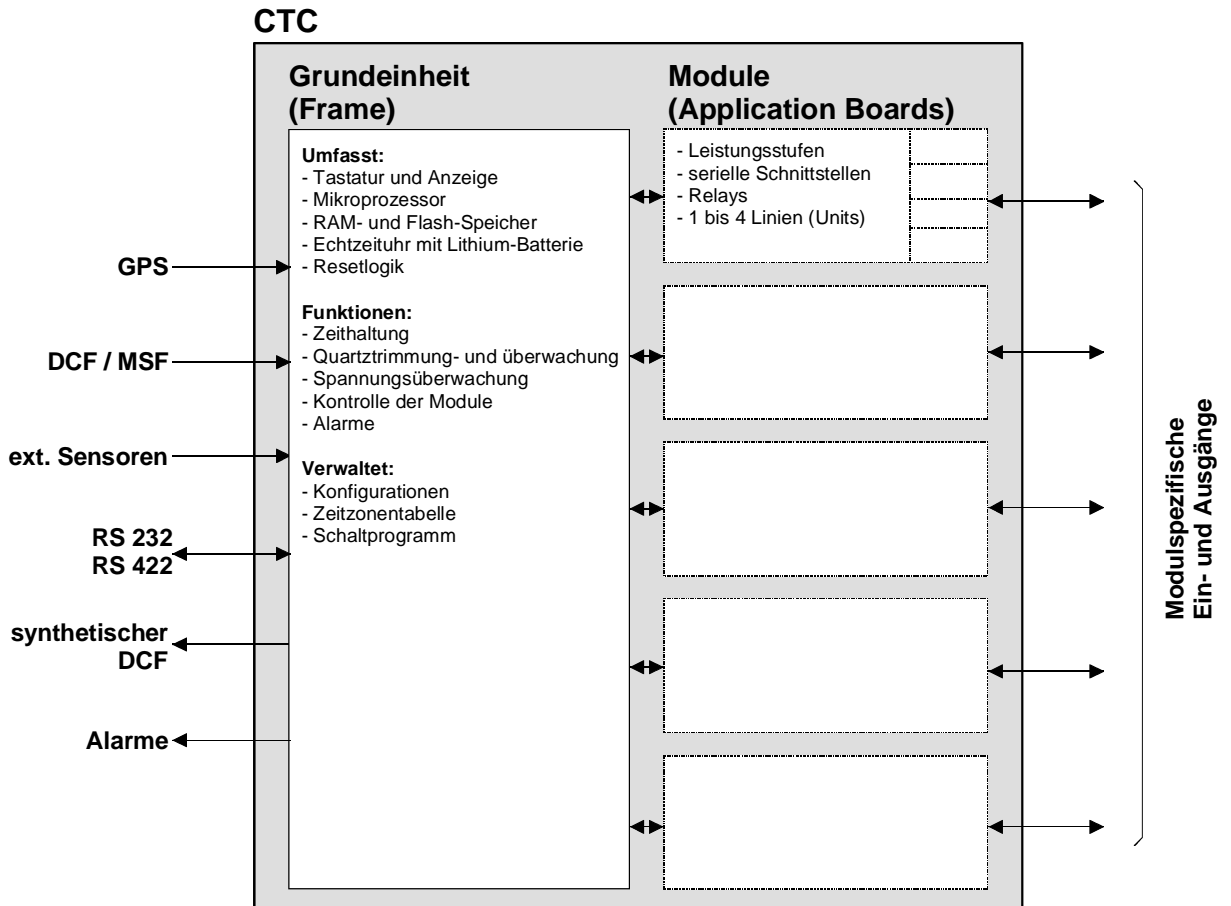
CTC

Grundeinheit
(Frame)

Module
(Application Boards)

Umfasst:
- Tastatur und Anzeige
- Mikroprozessor
- RAM- und Flash-Speicher
- Echtzeituhr mit Lithium-Batterie
- Resetlogik

Funktionen:
- Zeithaltung
- Quartztrimmung- und überwachung
- Spannungsüberwachung
- Kontrolle der Module
- Alarme

Verwaltet:
- Konfigurationen
- Zeitzonentabelle
- Schaltprogramm

- Leistungsstufen
- serielle Schnittstellen
- Relays
- 1 bis 4 Linien (Units)

GPS

DCF / MSF

ext. Sensoren

RS 232
RS 422

synthetischer
DCF

Alarme

Modulspezifische
Ein- und Ausgänge